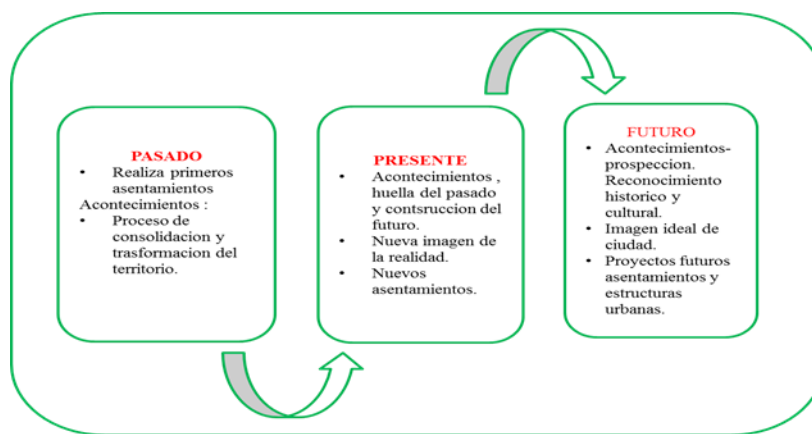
PASADO

- Realiza primeros asentamientos

Acontecimientos :

- Proceso de consolidacion y trasformacion del territorio.

PRESENTE

- Acontecimientos , huella del pasado y contsruccion del futuro.
- Nueva imagen de la realidad.
- Nuevos asentamientos.

FUTURO

- Acontecimientos-prospeccion. Reconocimiento historico y cultural.
- Imagen ideal de ciudad.
- Proyectos futuros asentamientos y estructuras urbanas.